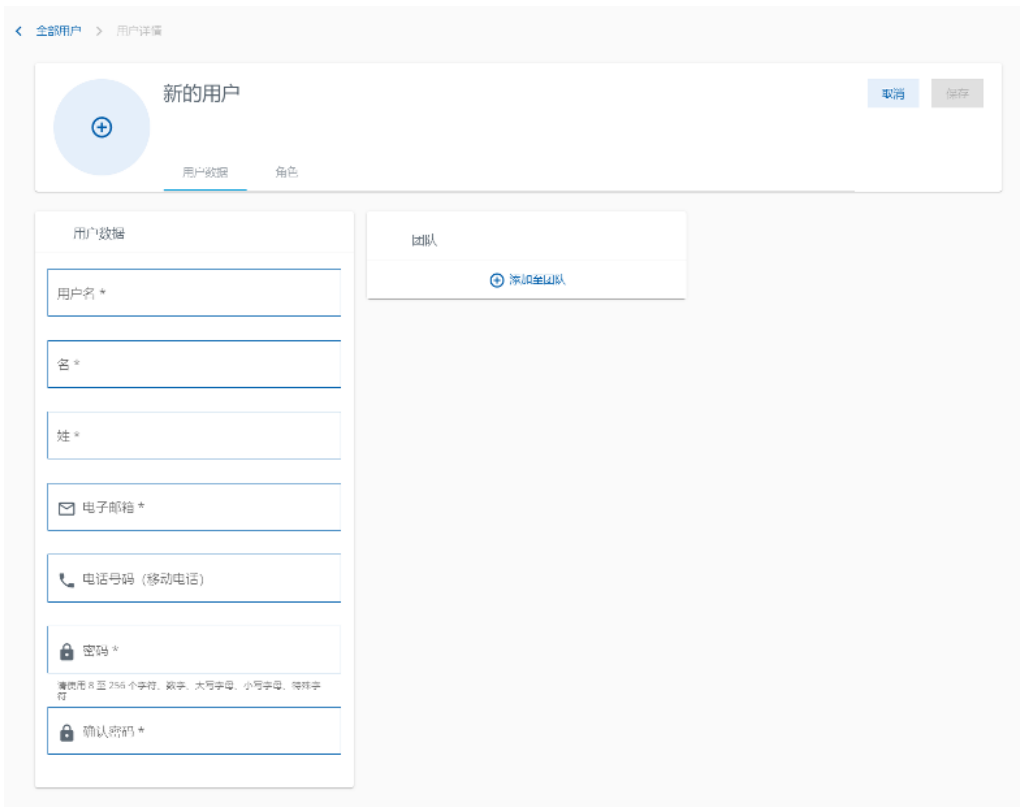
全部用户 > 用户详情

新的用户

取消 保存

用户数据 角色

用户数据

用户名 *

名 *

姓 *

电子邮箱 *

电话号码（移动电话）

密码 *

请使用 8 至 256 个字符、数字、大写字母、小写字母、特殊字符

确认密码 *

团队

添加至团队